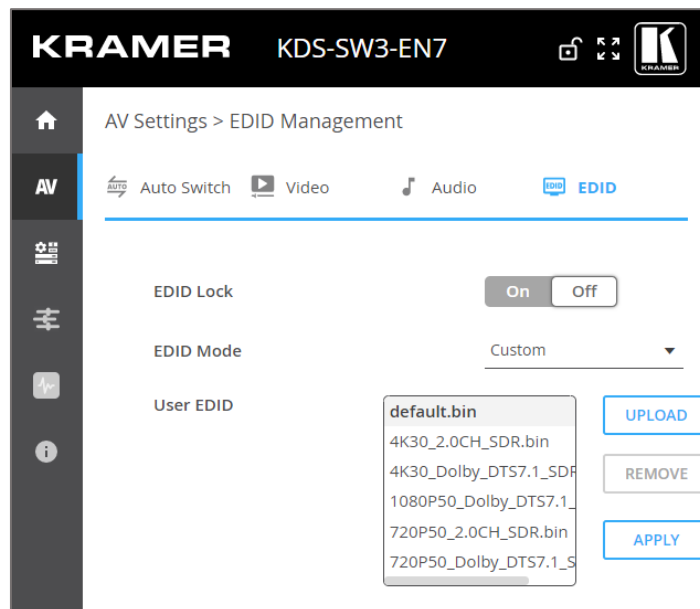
KRAMER KDS-SW3-EN7

AV

AV Settings > EDID Management

AUTO Auto Switch Video Audio EDID EDID

EDID Lock On Off

EDID Mode Custom

User EDID

default.bin
4K30_2.0CH_SDR.bin
4K30_Dolby_DTS7.1_SDF
1080P50_Dolby_DTS7.1_
720P50_2.0CH_SDR.bin
720P50_Dolby_DTS7.1_S

UPLOAD
REMOVE
APPLY